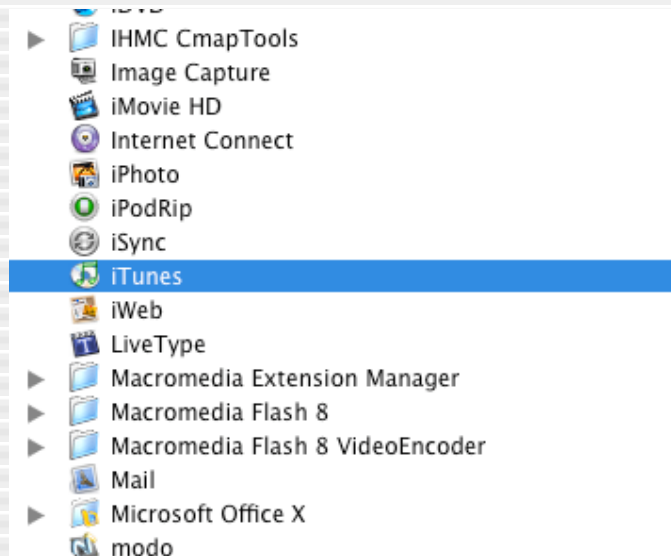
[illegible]
IHMC CmapTools
Image Capture
iMovie HD
Internet Connect
iPhoto
iPodRip
iSync
iTunes
iWeb
LiveType
Macromedia Extension Manager
Macromedia Flash 8
Macromedia Flash 8 VideoEncoder
Mail
Microsoft Office X
modo